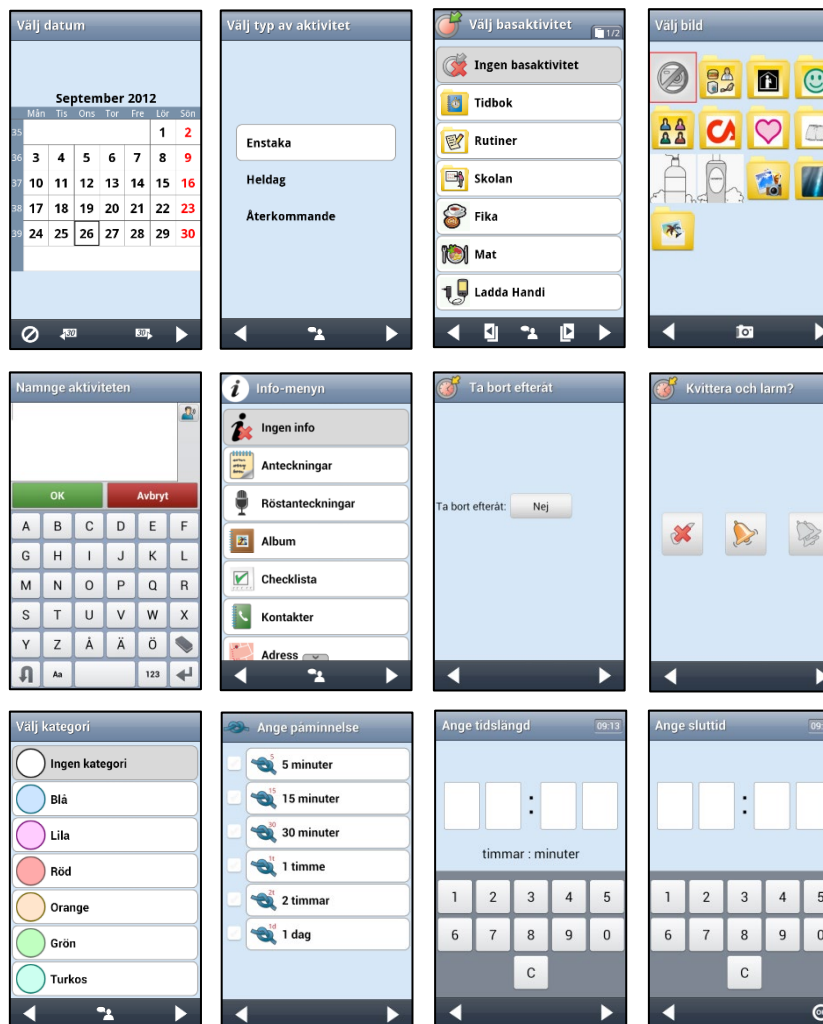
Välj datum

September 2012

| | Mån | Tis | Ons | Tor | Fre | Lör | Sön |
|---|---|---|---|---|---|---|---|
| 35 | | | | | | 1 | 2 |
| 36 | 3 | 4 | 5 | 6 | 7 | 8 | 9 |
| 37 | 10 | 11 | 12 | 13 | 14 | 15 | 16 |
| 38 | 17 | 18 | 19 | 20 | 21 | 22 | 23 |
| 39 | 24 | 25 | 26 | 27 | 28 | 29 | 30 |

30 30

Välj typ av aktivitet

Enstaka
Heldag
Återkommande

Välj basaktivitet 1/2

Ingen basaktivitet
Tidbok
Rutiner
Skolan
Fika
Mat
Ladda Handi

Välj bild

Namnge aktiviteten

OK
Avbryt

A B C D E F
G H I J K L
M N O P Q R
S T U V W X
Y Z Å Ä Ö
Aa 123

Info-menyn

Ingen info
Anteckningar
Röstanteckningar
Album
Checklista
Kontakter
Adress

Ta bort efteråt

Ta bort efteråt: Nej

Kvittera och larm?

Välj kategori

Ingen kategori
Blå
Lila
Röd
Orange
Grön
Turkos

Ange påminnelse

5 minuter
15 minuter
30 minuter
1 timme
2 timmar
1 dag

Ange tidslängd 09:13

timmar : minuter

1 2 3 4 5
6 7 8 9 0
C

Ange sluttid

1 2 3 4 5
6 7 8 9 0
C